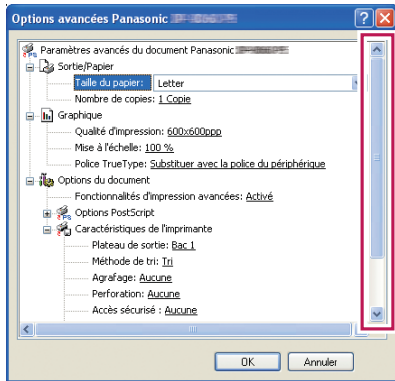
Options avancées Panasonic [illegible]

Paramètres avancés du document Panasonic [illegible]
Sortie/Papier
Taille du papier: Letter
Nombre de copies: 1 Copie
Graphique
Qualité d'impression: 600x600ppp
Mise à l'échelle: 100 %
Police TrueType: Substituer avec la police du périphérique
Options du document
Fonctionnalités d'impression avancées: Activé
Options PostScript
Caractéristiques de l'imprimante
Plateau de sortie: Bac 1
Méthode de tri: Tri
Agrafage: Aucune
Perforation: Aucune
Accès sécurisé : Aucune

OK
Annuler